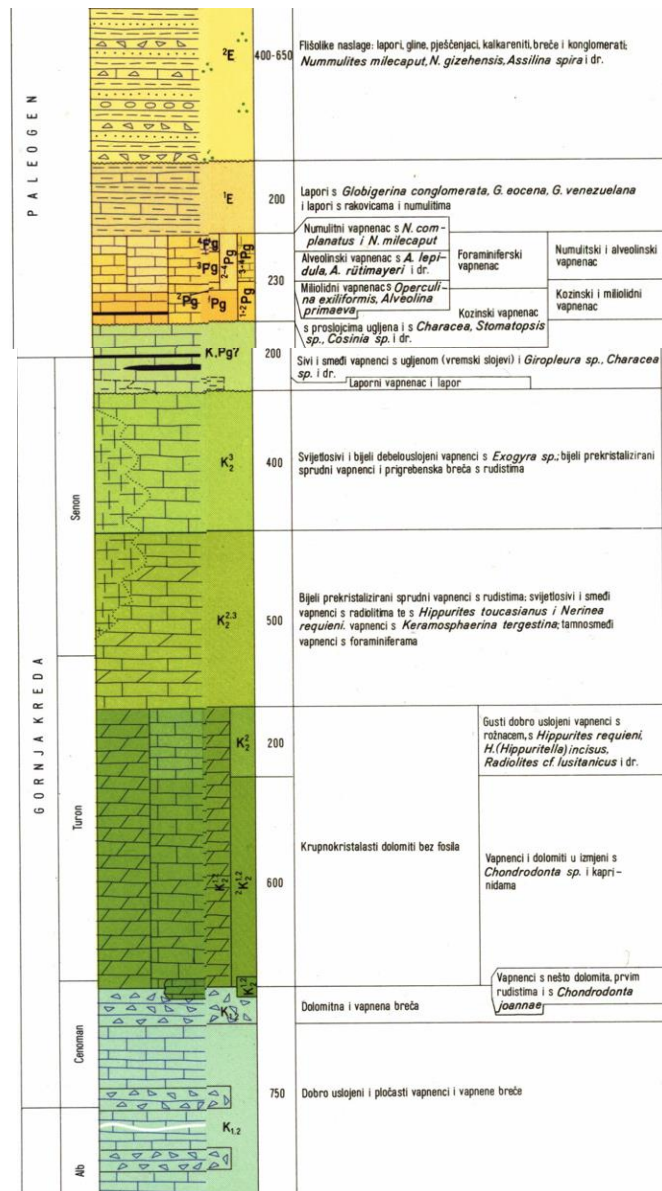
PALEOGEN

$^2E$ 400-650 Flišolike naslage: lapori, gline, pješčenjaci, kalkareniti, breče i konglomerati; *Nummulites milecaput, N. gizehensis, Assilina spira* i dr.

$^1E$ 200 Lapori s *Globigerina conglomerata, G. eocena, G. venezuelana* i lapori s rakovicama i numulitima

$^4Pg$ $^3Pg$ $^{2-4}Pg$ $^{3-4}Pg$ $^2Pg$ $^1Pg$ $^{1-2}Pg$ 230

Numulitni vapnenac s *N. complanatus i N. milecaput*

Alveolinski vapnenac s *A. lepidula, A. rütimayeri* i dr.

Miliolidni vapnenac s *Operculina exiliformis, Alveolina primaeva*

s proslojcima ugljena i s *Characea, Stomatopsis sp., Cosinia sp.* i dr.

Foraminiferski vapnenac

Kozinski vapnenac

Numulitski i alveolinski vapnenac

Kozinski i miliolidni vapnenac

GORNJA KREDA

Senon

K,Pg? 200 Sivi i smeđi vapnenci s ugljenom (vremski slojevi) i *Giropleura sp., Characea sp.* i dr.

Laporni vapnenac i lapor

$K_2^3$ 400 Svijetlosivi i bijeli debelouslojeni vapnenci s *Exogyra sp.*; bijeli prekristalizirani sprudni vapnenci i prigrebenska breča s rudistima

$K_2^{2,3}$ 500 Bijeli prekristalizirani sprudni vapnenci s rudistima; svijetlosivi i smeđi vapnenci s radiolitima te s *Hippurites toucasianus i Nerinea requieni*. vapnenci s *Keramosphaerina tergestina*; tamnosmeđi vapnenci s foraminiferama

Turon

$K_2^2$ 200 Gusti dobro uslojeni vapnenci s rožnacem, s *Hippurites requieni, H.(Hippuritella) incisus, Radiolites cf. lusitanicus* i dr.

$K_2^{1,2}$ $^2K_2^{1,2}$ 600 Krupnokristalasti dolomiti bez fosila

Vapnenci i dolomiti u izmjeni s *Chondrodonta sp.* i kaprinidama

$K_2^1$ Vapnenci s nešto dolomita, prvim rudistima i s *Chondrodonta joannae*

Cenoman

$K_2^1$ Dolomitna i vapnena breča

$K_{1,2}$ 750 Dobro uslojeni i pločasti vapnenci i vapnene breče

Alb